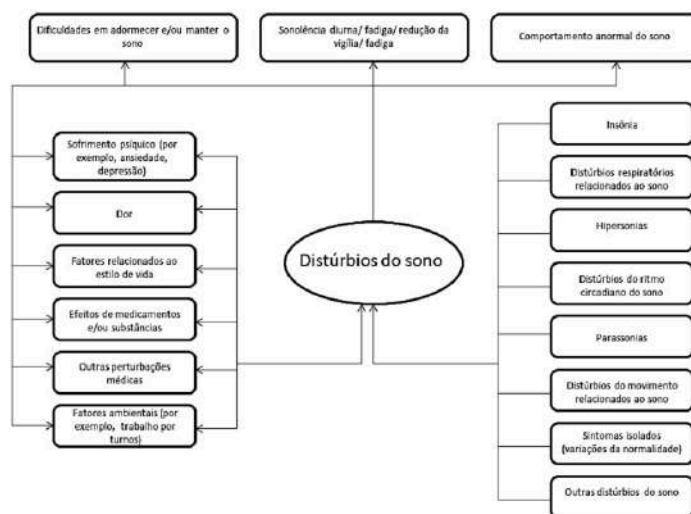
Dificuldades em adormecer e/ou manter o sono

Sonolência diurna/ fadiga/ redução da vigília/ fadiga

Comportamento anormal do sono

Sofrimento psíquico (por exemplo, ansiedade, depressão)

Dor

Fatores relacionados ao estilo de vida

Efeitos de medicamentos e/ou substâncias

Outras perturbações médicas

Fatores ambientais (por exemplo, trabalho por turnos)

Distúrbios do sono

Insônia

Distúrbios respiratórios relacionados ao sono

Hipersonias

Distúrbios do ritmo circadiano do sono

Parassonias

Distúrbios do movimento relacionados ao sono

Sintomas isolados (variações da normalidade)

Outras distúrbios do sono